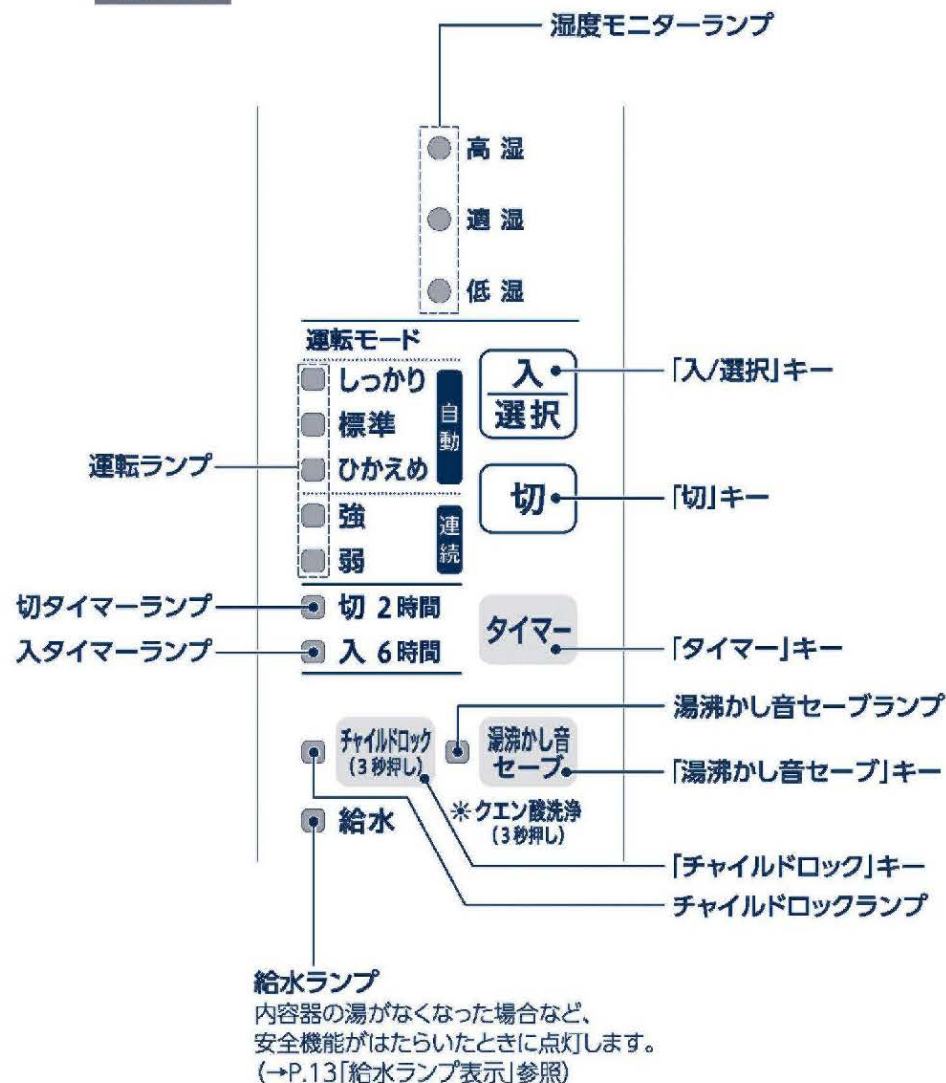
湿度モニターランプ

高 湿

適 湿

低 湿

運転モード

しっかり

標準

ひかえめ

自動

強

弱

連続

入
選択

「入/選択」キー

運転ランプ

切

「切」キー

切タイマーランプ

切 2時間

入タイマーランプ

入 6時間

タイマー

「タイマー」キー

湯沸かし音セーブランプ

チャイルドロック
(3秒押し)

湯沸かし音
セーブ

「湯沸かし音セーブ」キー

※クエン酸洗浄
(3秒押し)

給水

「チャイルドロック」キー

チャイルドロックランプ

給水ランプ
内容器の湯がなくなった場合など、安全機能がはたらいたときに点灯します。
(→P.13「給水ランプ表示」参照)